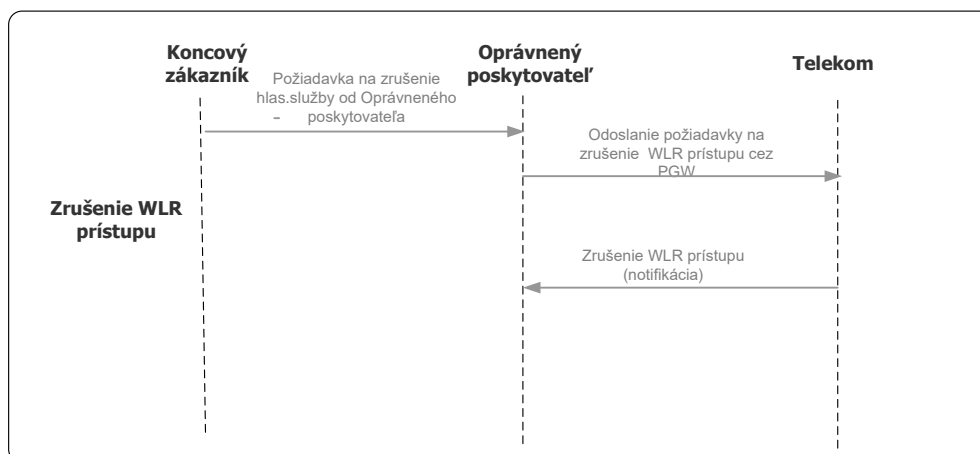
Koncový zákazník

Oprávnený poskytovateľ

Telekom

Požiadavka na zrušenie hlas.služby od Oprávneného – poskytovateľa

Odoslanie požiadavky na zrušenie WLR prístupu cez PGW

Zrušenie WLR prístupu

Zrušenie WLR prístupu (notifikácia)